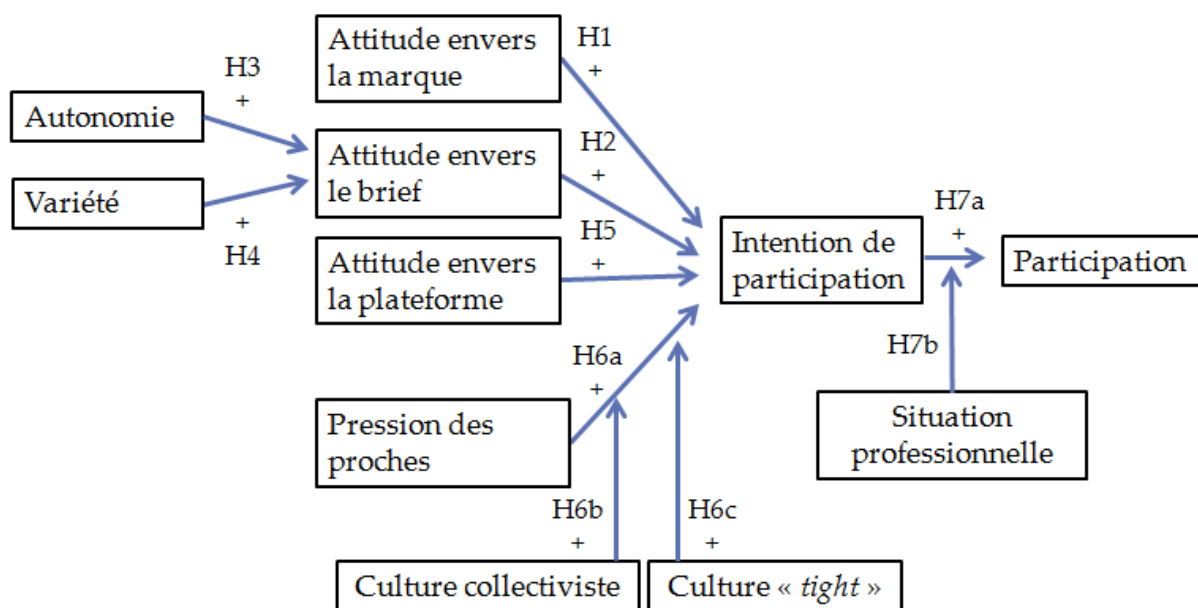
Attitude envers la marque

H1
+

H3
+

Autonomie

Attitude envers le brief

H2
+

Variété

+
H4

Attitude envers la plateforme

H5
+

Intention de participation

H7a
+

Participation

H6a
+

H7b

Pression des proches

Situation professionnelle

H6b
+

H6c
+

Culture collectiviste

Culture « tight »